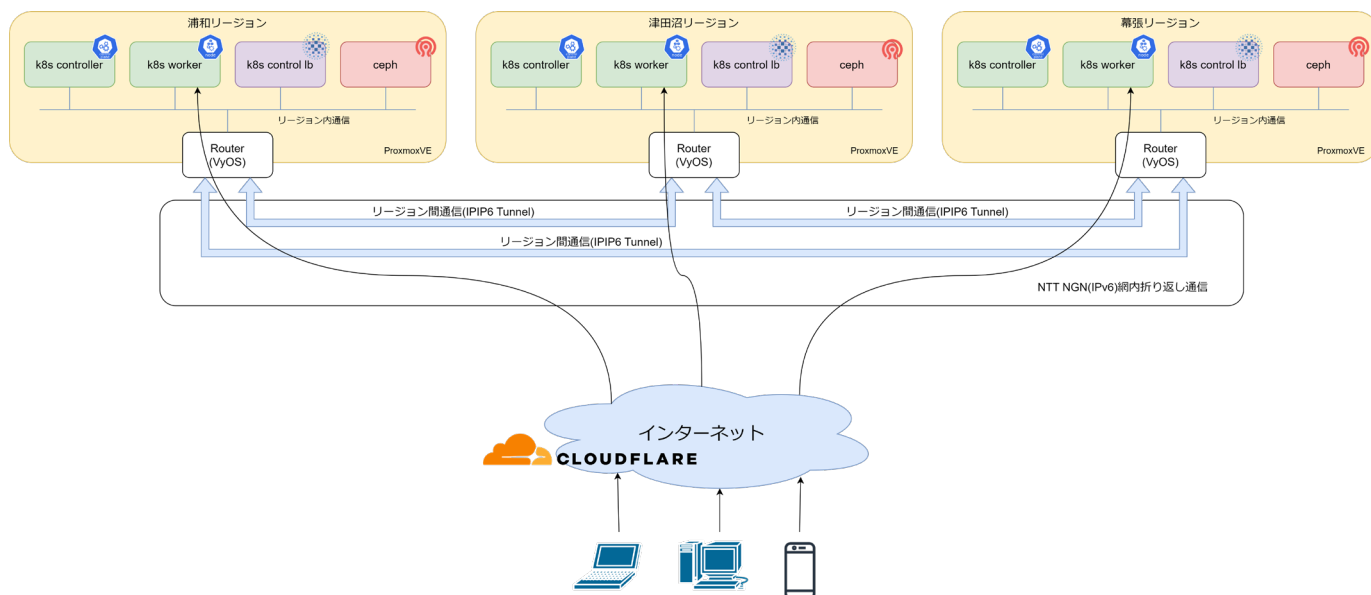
浦和リージョン

k8s controller

k8s worker

k8s control lb

ceph

リージョン内通信

ProxmoxVE

Router (VyOS)

津田沼リージョン

k8s controller

k8s worker

k8s control lb

ceph

リージョン内通信

ProxmoxVE

Router (VyOS)

幕張リージョン

k8s controller

k8s worker

k8s control lb

ceph

リージョン内通信

ProxmoxVE

Router (VyOS)

リージョン間通信(IPIP6 Tunnel)

リージョン間通信(IPIP6 Tunnel)

リージョン間通信(IPIP6 Tunnel)

NTT NGN(IPv6)網内折り返し通信

インターネット

CLOUDFLARE